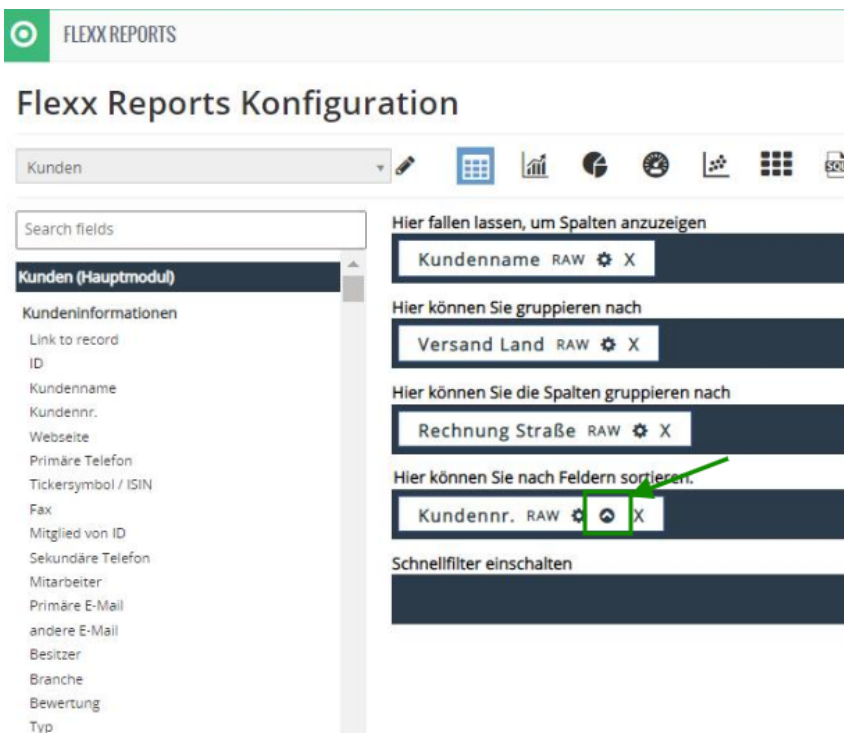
FLEXX REPORTS

Flexx Reports Konfiguration

Kunden

Search fields

Kunden (Hauptmodul)

Kundeninformationen

Link to record
ID
Kundenname
Kundennr.
Webseite
Primäre Telefon
Tickersymbol / ISIN
Fax
Mitglied von ID
Sekundäre Telefon
Mitarbeiter
Primäre E-Mail
andere E-Mail
Besitzer
Branche
Bewertung
Typ

Hier fallen lassen, um Spalten anzuzeigen

Kundenname RAW X

Hier können Sie gruppieren nach

Versand Land RAW X

Hier können Sie die Spalten gruppieren nach

Rechnung Straße RAW X

Hier können Sie nach Feldern sortieren.

Kundennr. RAW X

Schnellfilter einschalten